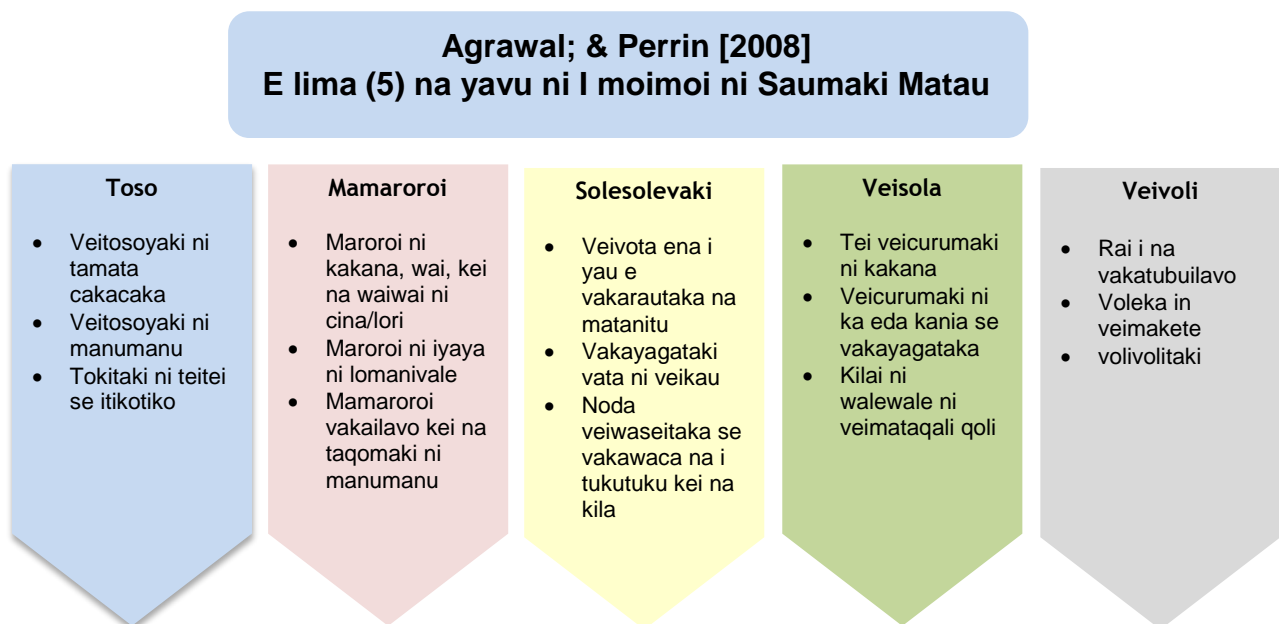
Agrawal; & Perrin [2008]
E lima (5) na yavu ni I moimoi ni Saumaki Matau

Toso

- Veitosoyaki ni tamata cakacaka
- Veitosoyaki ni manumanu
- Tokitaki ni teitei se itikotiko

Mamaroroi

- Maroroi ni kakana, wai, kei na waiwai ni cina/lori
- Maroroi ni iyaya ni lomanivale
- Mamaroroi vakailavo kei na taqomaki ni manumanu

Solesolevaki

- Veivota ena i yau e vakarautaka na matanitu
- Vakayagataki vata ni veikau
- Noda veiwaseitaka se vakawaca na i tukutuku kei na kila

Veisola

- Tei veicurumaki ni kakana
- Veicurumaki ni ka eda kania se vakayagataka
- Kilai ni walewale ni veimataqali qoli

Veivoli

- Rai i na vakatubuilavo
- Voleka in veimakete
- volivolitaki